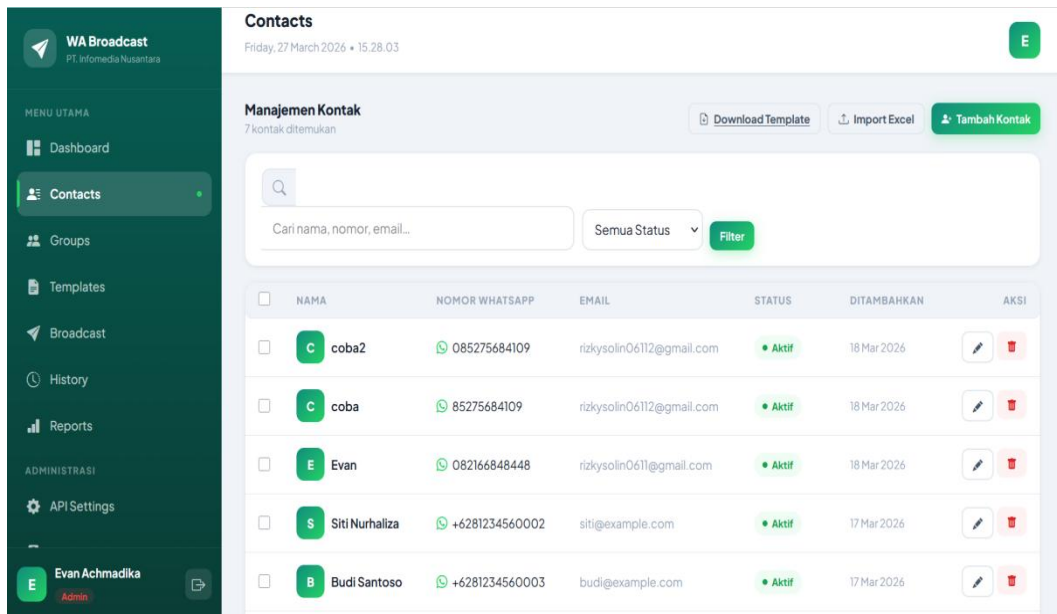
WA Broadcast
PT. Infomedia Nusantara

MENU UTAMA
Dashboard
Contacts
Groups
Templates
Broadcast
History
Reports
ADMINISTRASI
API Settings

E
Evan Achmadika
Admin

Contacts
Friday, 27 March 2026 • 15.28.03

E

Manajemen Kontak
7 kontak ditemukan

Download Template
Import Excel
Tambah Kontak

Cari nama, nomor, email...
Semua Status
Filter

| | NAMA | NOMOR WHATSAPP | EMAIL | STATUS | DITAMBAHKAN | AKSI |
|---|---|---|---|---|---|---|
| | C coba2 | 085275684109 | rizkysolin06112@gmail.com | • Aktif | 18 Mar 2026 | |
| | C coba | 85275684109 | rizkysolin06112@gmail.com | • Aktif | 18 Mar 2026 | |
| | E Evan | 082166848448 | rizkysolin0611@gmail.com | • Aktif | 18 Mar 2026 | |
| | S Siti Nurhaliza | +6281234560002 | siti@example.com | • Aktif | 17 Mar 2026 | |
| | B Budi Santoso | +6281234560003 | budi@example.com | • Aktif | 17 Mar 2026 | |